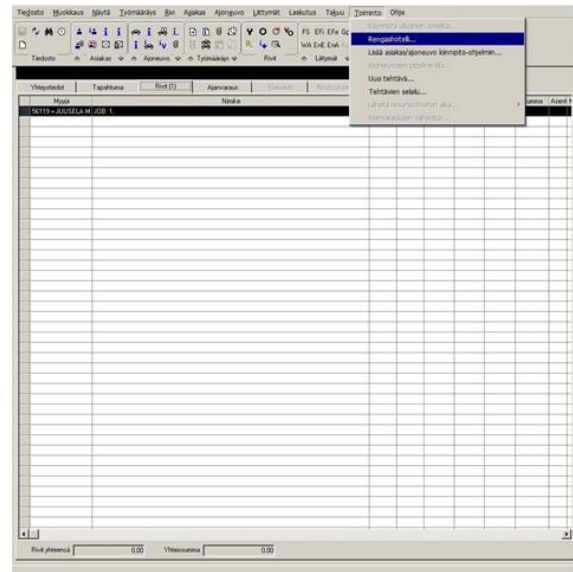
Tiedosto Muokkaus Näytä Työmääräys Rivi Asiakas Ajoneuvo Liittymät Laskutus Taljuu Toiminto Ohje

Tiedosto Asiakas Ajoneuvo Työmääräys Rivit Liittymät

FS EFi EFe WA EnE EnA

Kiinnitä ajoneuvo asiakkaaseen...
Rengashotelli...
Lisää asiakas/ajoneuvo kiinnipito-ohjelmiin...
Ajoneuvojen pipeline-tila...
Uusi tehtävä...
Tehtävien selailu...
Lähetä resurssimatriisi aika...
Ajanvarauksen vahvistus...

Yhteystiedot | Tapahtuma | Rivit (1) | Ajanvaraus

Myyjä | Nimike | Kassa | Asent

56119 = JUUSELA M | JOB 1.

Rivit yhteensä 0,00 Yhteissumma 0,00